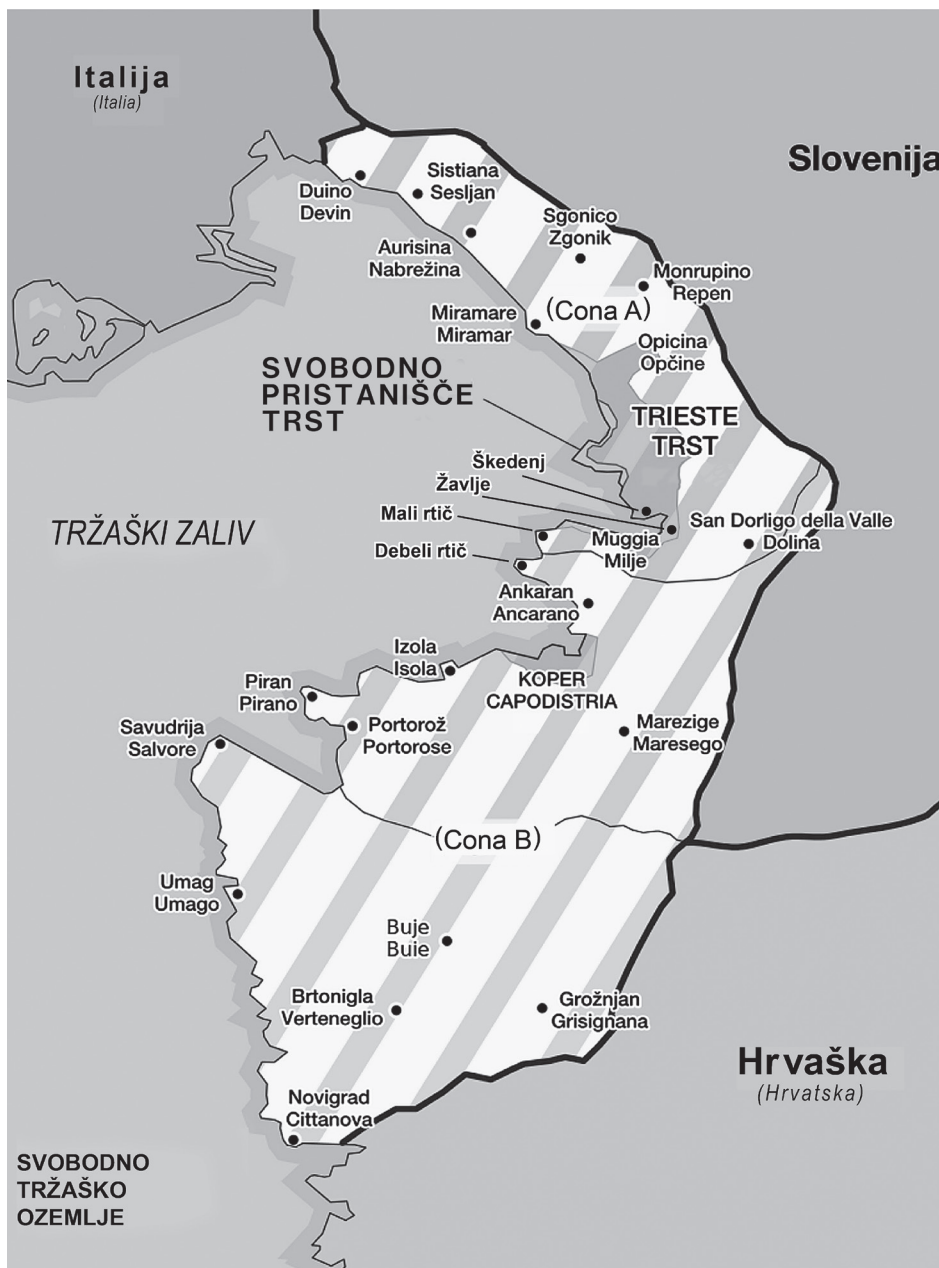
Italija
(Italia)

Slovenija

Duino
Devin

Sistiana
Sesljan

Sgonico
Zgonik

Aurisina
Nabrežina

Monrupino
Repen

Miramare
Miramar

(Cona A)

Opicina
Opčine

SVOBODNO
PRISTANIŠČE
TRST

TRIESTE
TRST

Škedenj

Žavlje

Mali rtič

San Dorligo della Valle
Dolina

TRŽAŠKI ZALIV

Debeli rtič

Muggia
Milje

Ankaran
Ancarano

Izola
Isola

Piran
Pirano

KOPER
CAPODISTRIA

Portorož
Portorose

Savudrija
Salvore

Marezige
Maresego

(Cona B)

Umag
Umago

Buje
Buie

Brtonigla
Verteneglio

Grožnjan
Grisignana

Hrvaška
(Hrvatska)

Novigrad
Cittanova

SVOBODNO
TRŽAŠKO
OZEMLJE